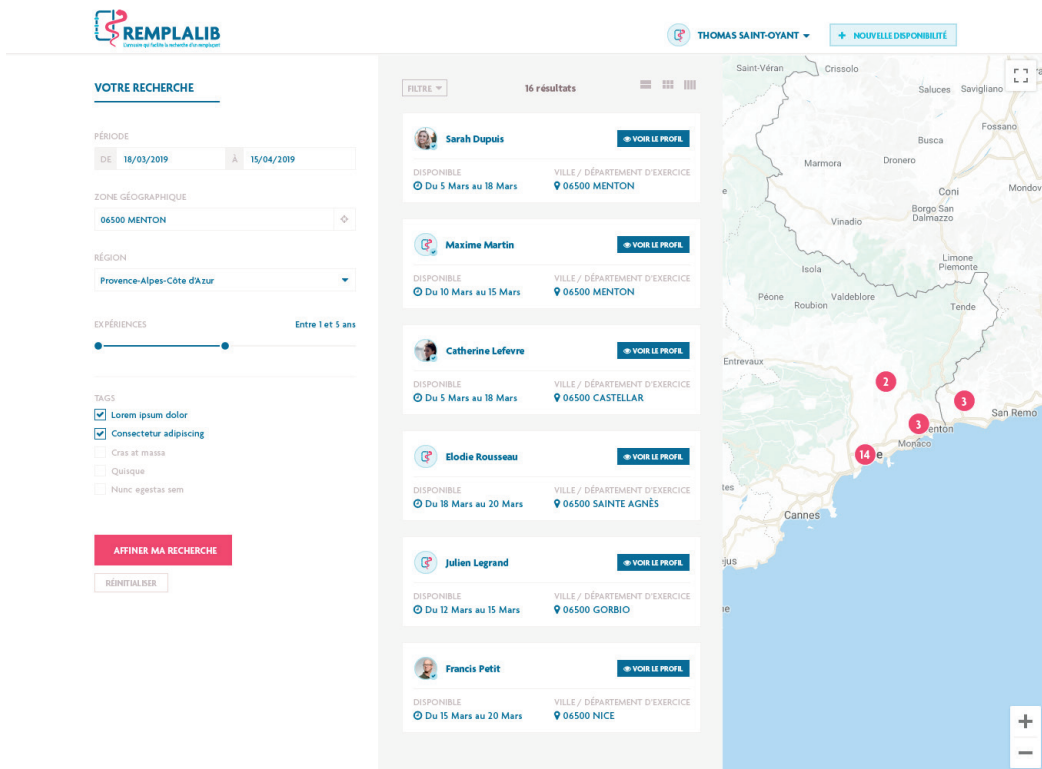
REMPLALIB
L'annuaire qui facilite la recherche d'un remplaçant

THOMAS SAINT-OYANT

+ NOUVELLE DISPONIBILITÉ

VOTRE RECHERCHE

PÉRIODE
DE 18/03/2019 À 15/04/2019

ZONE GÉOGRAPHIQUE
06500 MENTON

RÉGION
Provence-Alpes-Côte d'Azur

EXPÉRIENCES Entre 1 et 5 ans

TAGS
Lorem ipsum dolor
Consectetur adipiscing
Cras at massa
Quisque
Nunc egestas sem

AFFINER MA RECHERCHE

RÉINITIALISER

FILTRE

16 résultats

Sarah Dupuis
VOIR LE PROFIL
DISPONIBLE
Du 5 Mars au 18 Mars
VILLE / DÉPARTEMENT D'EXERCICE
06500 MENTON

Maxime Martin
VOIR LE PROFIL
DISPONIBLE
Du 10 Mars au 15 Mars
VILLE / DÉPARTEMENT D'EXERCICE
06500 MENTON

Catherine Lefevre
VOIR LE PROFIL
DISPONIBLE
Du 5 Mars au 18 Mars
VILLE / DÉPARTEMENT D'EXERCICE
06500 CASTELLAR

Elodie Rousseau
VOIR LE PROFIL
DISPONIBLE
Du 18 Mars au 20 Mars
VILLE / DÉPARTEMENT D'EXERCICE
06500 SAINTE AGNÈS

Julien Legrand
VOIR LE PROFIL
DISPONIBLE
Du 12 Mars au 15 Mars
VILLE / DÉPARTEMENT D'EXERCICE
06500 GORBIO

Francis Petit
VOIR LE PROFIL
DISPONIBLE
Du 15 Mars au 20 Mars
VILLE / DÉPARTEMENT D'EXERCICE
06500 NICE

Saint-Véran
Crissolo
Saluces
Savigliano
Fossano
Busca
Marmora
Dronero
Coni
Mondovi
Borgo San Dalmazzo
Vinadio
Limone Piemonte
Isola
Péone
Roubion
Valdeblore
Tende
Entrevaux
2
3
San Remo
3
Menton
Monaco
14
Cannes
+
−